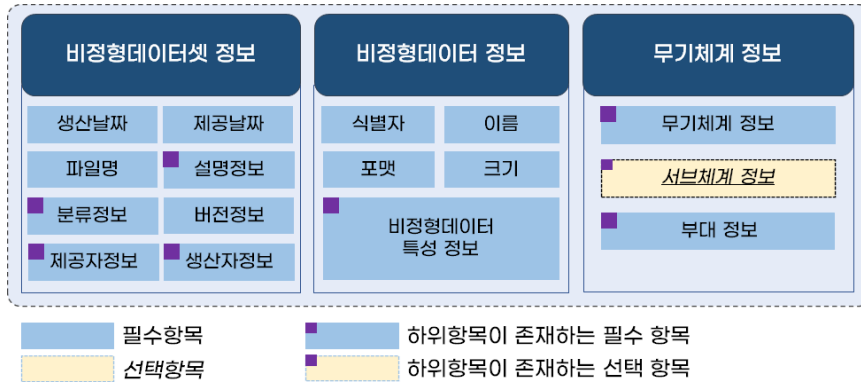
비정형데이터셋 정보

생산날짜

제공날짜

파일명

설명정보

분류정보

버전정보

제공자정보

생산자정보

비정형데이터 정보

식별자

이름

포맷

크기

비정형데이터 특성 정보

무기체계 정보

무기체계 정보

서브체계 정보

부대 정보

필수항목

선택항목

하위항목이 존재하는 필수 항목

하위항목이 존재하는 선택 항목